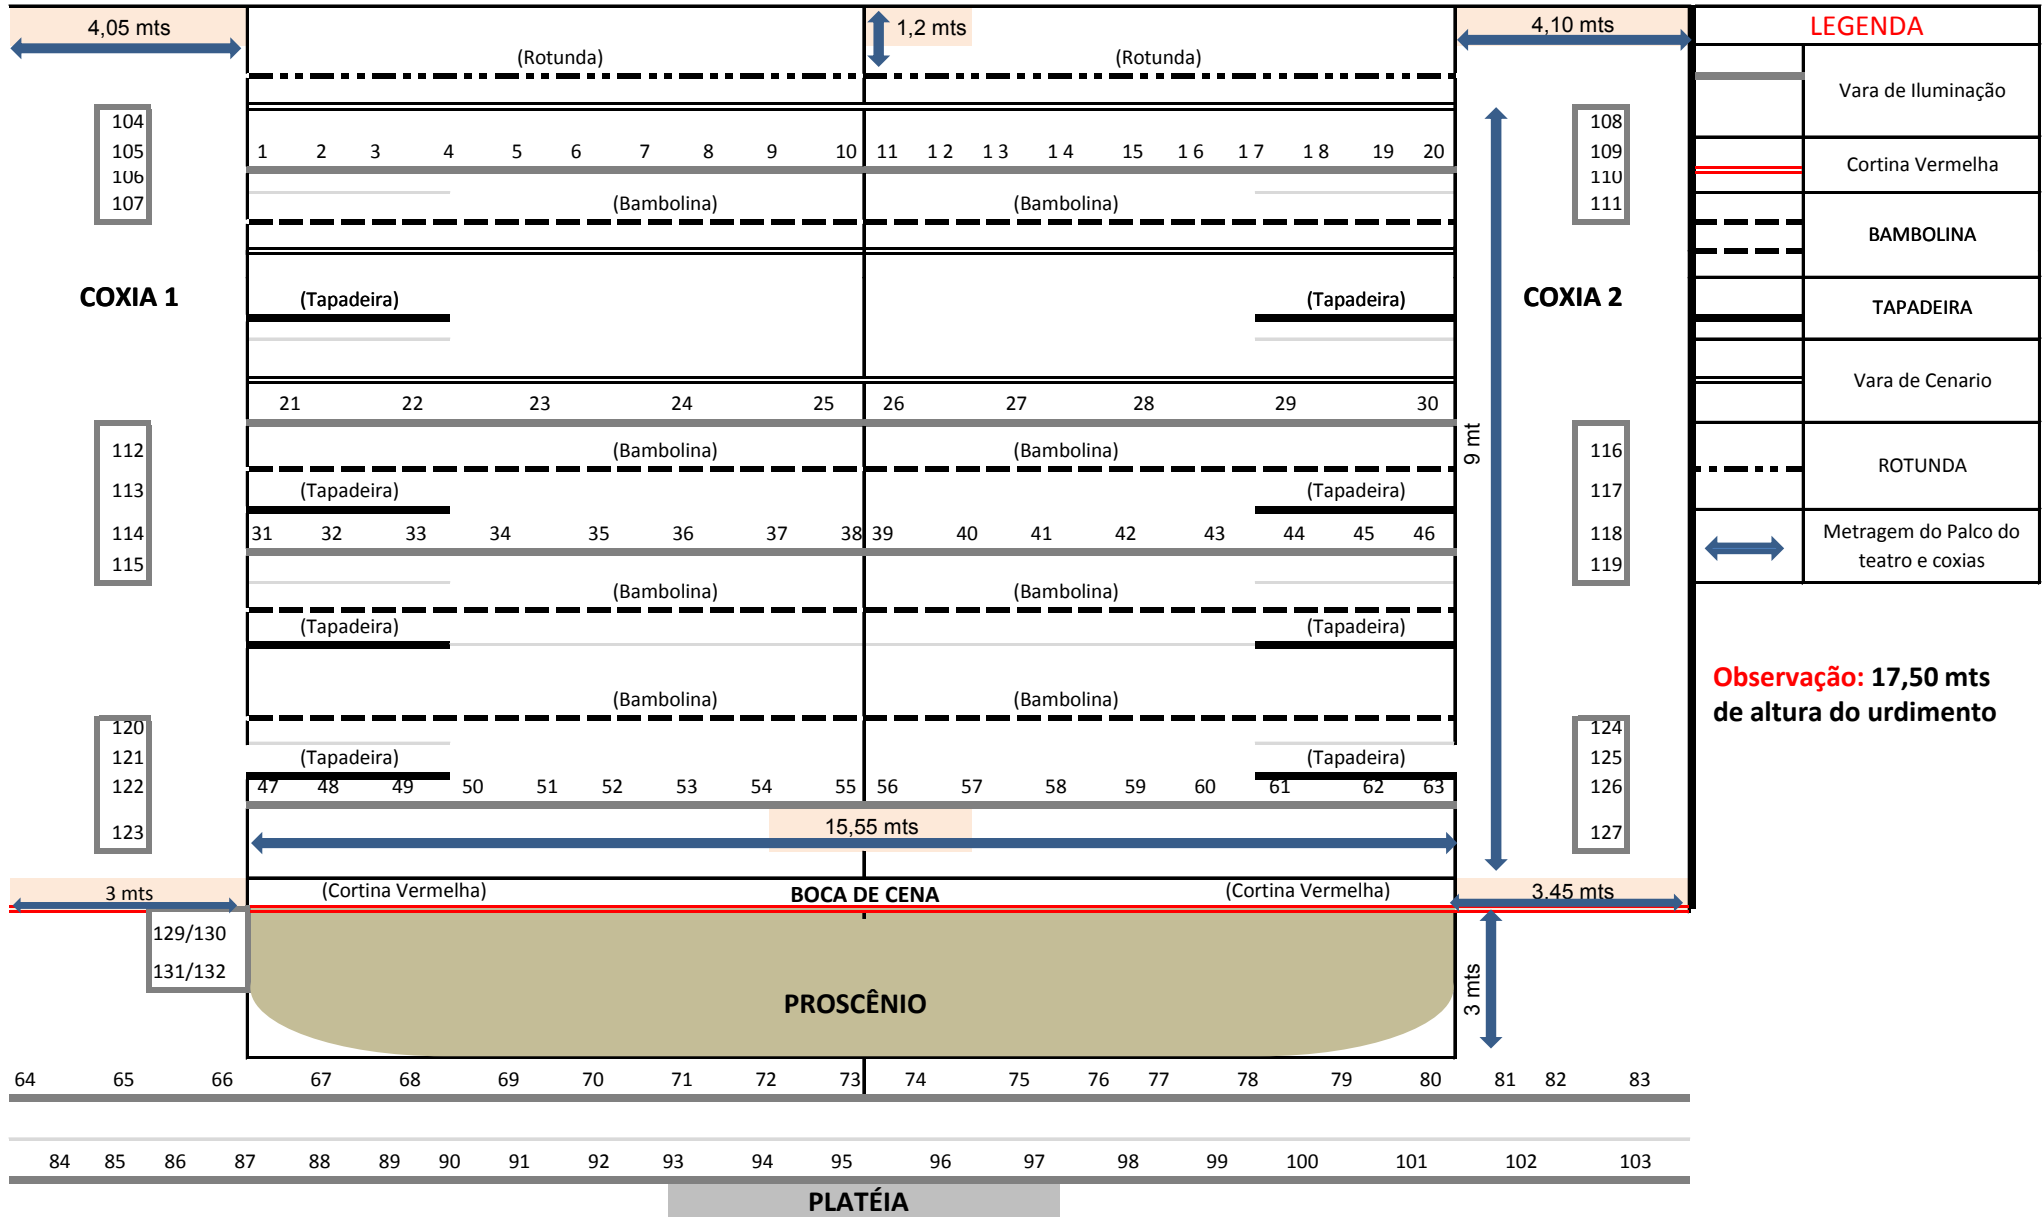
4,05 mts

1,2 mts

4,10 mts

LEGENDA

(Rotunda)

(Rotunda)

Vara de Iluminação

104
105
106
107

1 2 3 4 5 6 7 8 9 10 11 12 13 14 15 16 17 18 19 20

108
109
110
111

Cortina Vermelha

(Bambolina)

(Bambolina)

BAMBOLINA

COXIA 1

(Tapadeira)

(Tapadeira)

COXIA 2

TAPADEIRA

Vara de Cenario

21 22 23 24 25 26 27 28 29 30

112
113
114
115

(Bambolina)

(Bambolina)

9 mt

116
117
118
119

ROTUNDA

(Tapadeira)

(Tapadeira)

31 32 33 34 35 36 37 38 39 40 41 42 43 44 45 46

Metragem do Palco do teatro e coxias

(Bambolina)

(Bambolina)

(Tapadeira)

(Tapadeira)

Observação: 17,50 mts de altura do urdimento

(Bambolina)

(Bambolina)

120
121
122
123

(Tapadeira)

(Tapadeira)

124
125
126
127

47 48 49 50 51 52 53 54 55 56 57 58 59 60 61 62 63

15,55 mts

3 mts

(Cortina Vermelha)

BOCA DE CENA

(Cortina Vermelha)

3,45 mts

129/130
131/132

PROSCÊNIO

3 mts

64 65 66 67 68 69 70 71 72 73 74 75 76 77 78 79 80 81 82 83

84 85 86 87 88 89 90 91 92 93 94 95 96 97 98 99 100 101 102 103

PLATÉIA